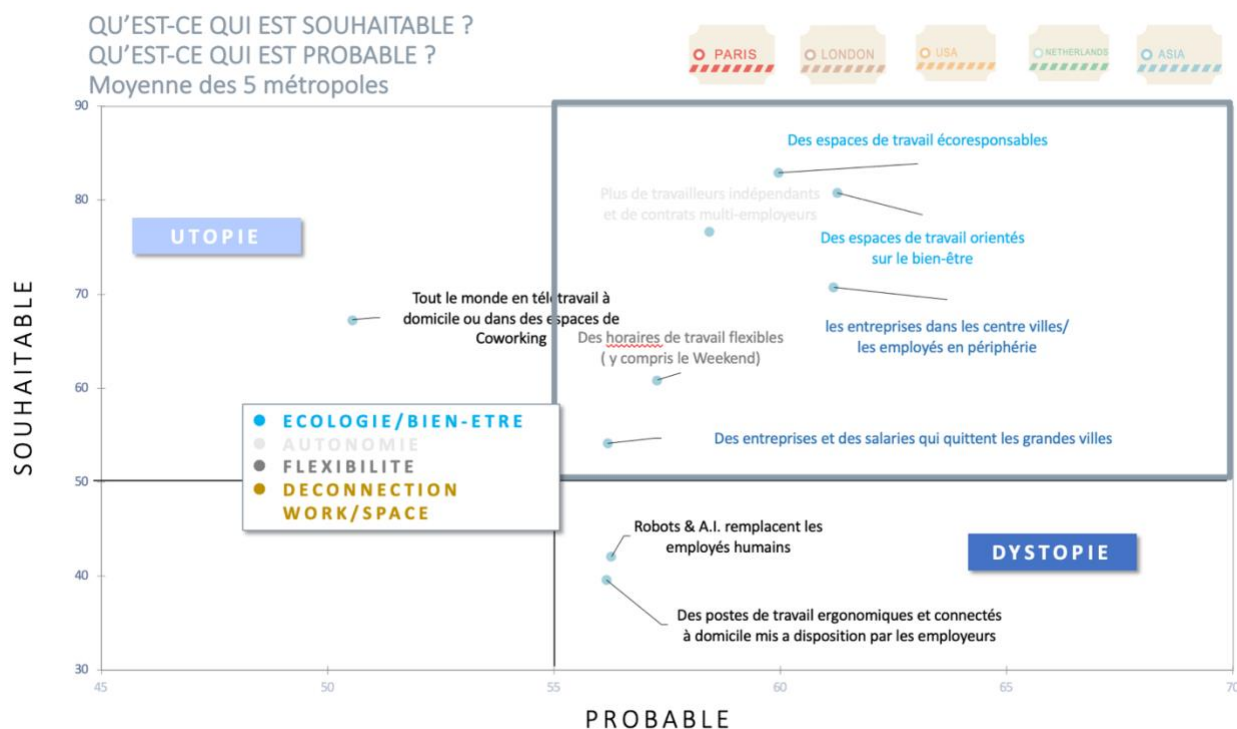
QU'EST-CE QUI EST SOUHAITABLE ?
QU'EST-CE QUI EST PROBABLE ?
Moyenne des 5 métropoles

PARIS LONDON USA NETHERLANDS ASIA

SOUHAITABLE

90
80
70
60
50
40
30

UTOPIE

DYSTOPIE

Des espaces de travail écoresponsables

Plus de travailleurs indépendants et de contrats multi-employeurs

Des espaces de travail orientés sur le bien-être

Tout le monde en télétravail à domicile ou dans des espaces de Coworking

Des horaires de travail flexibles ( y compris le Weekend)

les entreprises dans les centre villes/ les employés en périphérie

Des entreprises et des salaries qui quittent les grandes villes

ECOLOGIE/BIEN-ETRE
AUTONOMIE
FLEXIBILITE
DECONNECTION WORK/SPACE

Robots & A.I. remplacent les employés humains

Des postes de travail ergonomiques et connectés à domicile mis a disposition par les employeurs

45
50
55
60
65
70

PROBABLE